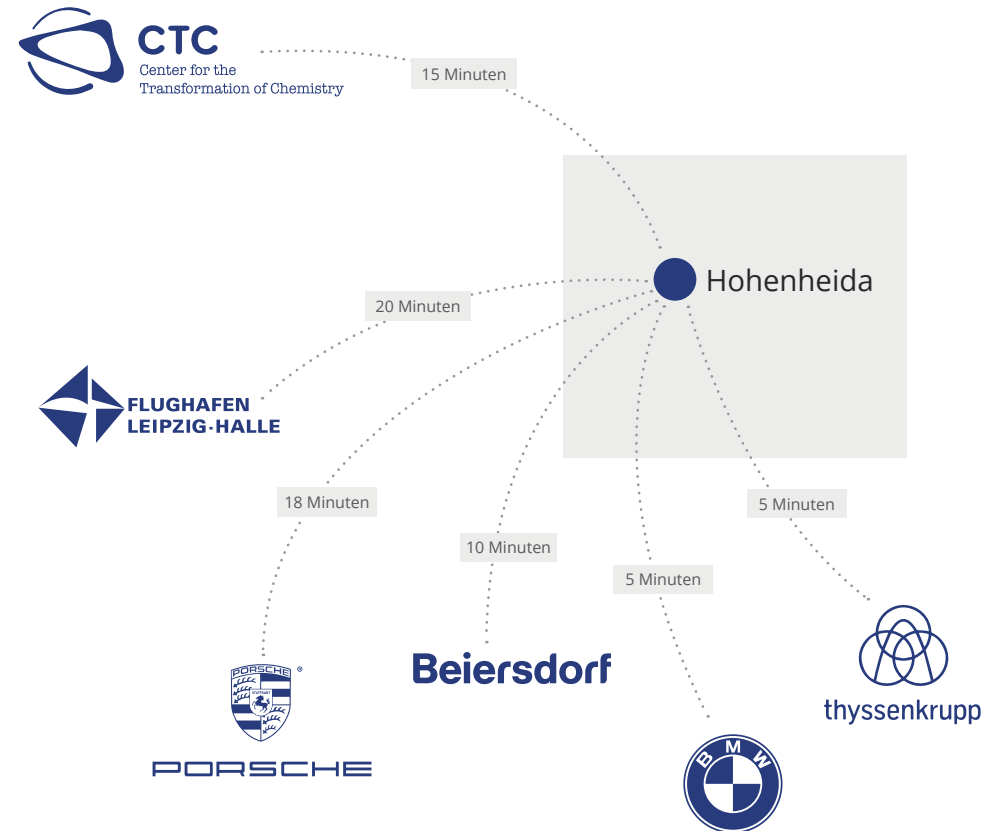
CTC
Center for the
Transformation of Chemistry

15 Minuten

Hohenheida

20 Minuten

FLUGHAFEN
LEIPZIG·HALLE

18 Minuten

10 Minuten

5 Minuten

5 Minuten

PORSCHE
STUTTGART
®

PORSCHE

Beiersdorf

BMW

thyssenkrupp